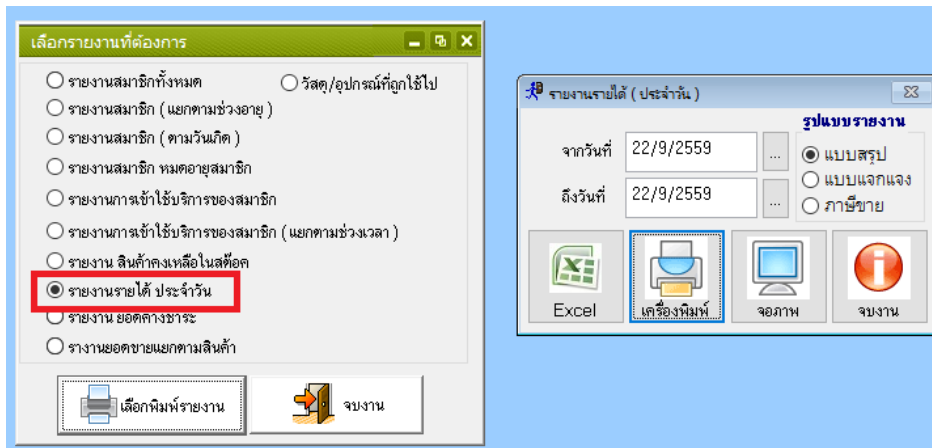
เลือกรายงานที่ต้องการ

รายงานสมาชิกทั้งหมด

วัสดุ/อุปกรณ์ที่ถูกใช้ไป

รายงานสมาชิก ( แยกตามช่วงอายุ )

รายงานสมาชิก ( ตามวันเกิด )

รายงานสมาชิก หมดอายุสมาชิก

รายงานการเข้าใช้บริการของสมาชิก

รายงานการเข้าใช้บริการของสมาชิก ( แยกตามช่วงเวลา )

รายงาน สินค้าคงเหลือในสต๊อค

รายงานรายได้ ประจำวัน

รายงาน ยอดค้างชำระ

รางานยอดขายแยกตามสินค้า

เลือกพิมพ์รายงาน

จบงาน

รายงานรายได้ ( ประจำวัน )

รูปแบบรายงาน

จากวันที่ 22/9/2559 ...

ถึงวันที่ 22/9/2559 ...

แบบสรุป

แบบแจกแจง

ภาษีขาย

Excel

เครื่องพิมพ์

จอภาพ

จบงาน